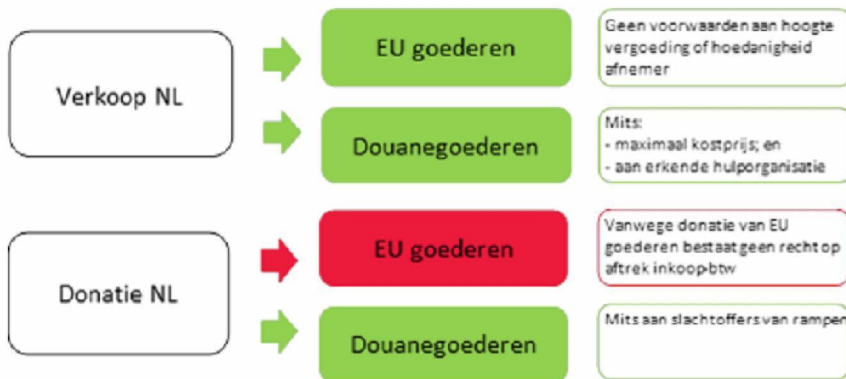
Verkoop NL

EU goederen

Geen voorwaarden aan hoogte vergoeding of hoedanigheid afnemer

Douanegoederen

Mits:
- maximaal kostprijs; en
- aan erkende hulporganisatie

Donatie NL

EU goederen

Vanwege donatie van EU goederen bestaat geen recht op aftrek inkoop-btw

Douanegoederen

Mits aan slachtoffers van rampen